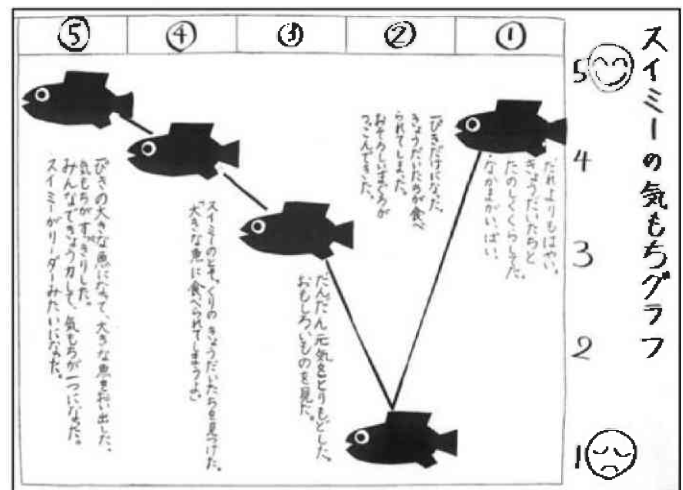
| ⑤ | ④ | ③ | ② | ① |
|---|---|---|---|---|

スイミーの気もちグラフ

5
4
3
2
1

だれよりもはやい。きょうだいたちとたのしくくらしてた。なかまがいっぱい。

一ぴきだけになった。きょうだいたちが食べられてしまった。おそろしいまぐろがつっこんできた。

だんだん元気をとりもどした。おもしろいものを見た。

スイミーのとそっくりのきょうだいたちを見つけた。大きな魚に食べられてしまうよ。

一ぴきの大きな魚になって、大きな魚をおい出した。気もちがすっきりした。みんなできょう力して、気もちが一つになった。スイミーがリーダーみたいになった。